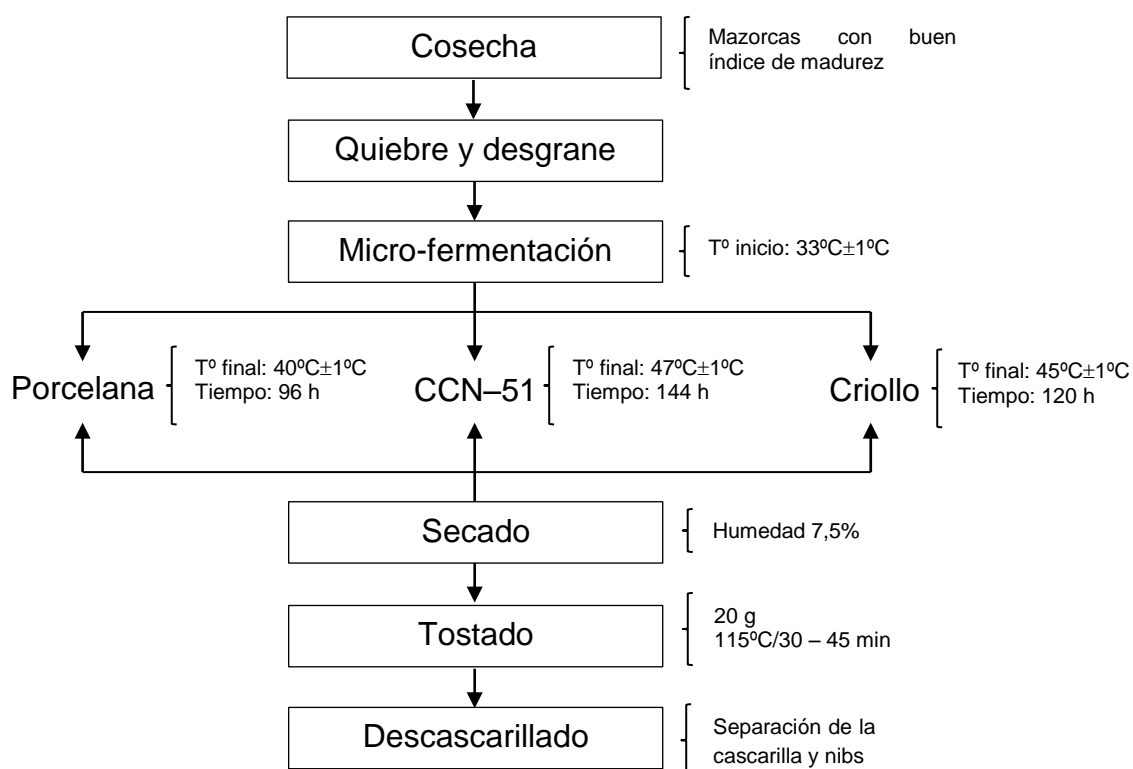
Cosecha

Mazorcas con buen índice de madurez

Quiebre y desgrane

Micro-fermentación

Tº inicio: 33ºC$\pm$1ºC

Porcelana

Tº final: 40ºC$\pm$1ºC
Tiempo: 96 h

CCN–51

Tº final: 47ºC$\pm$1ºC
Tiempo: 144 h

Criollo

Tº final: 45ºC$\pm$1ºC
Tiempo: 120 h

Secado

Humedad 7,5%

Tostado

20 g
115ºC/30 – 45 min

Descascarillado

Separación de la cascarilla y nibs